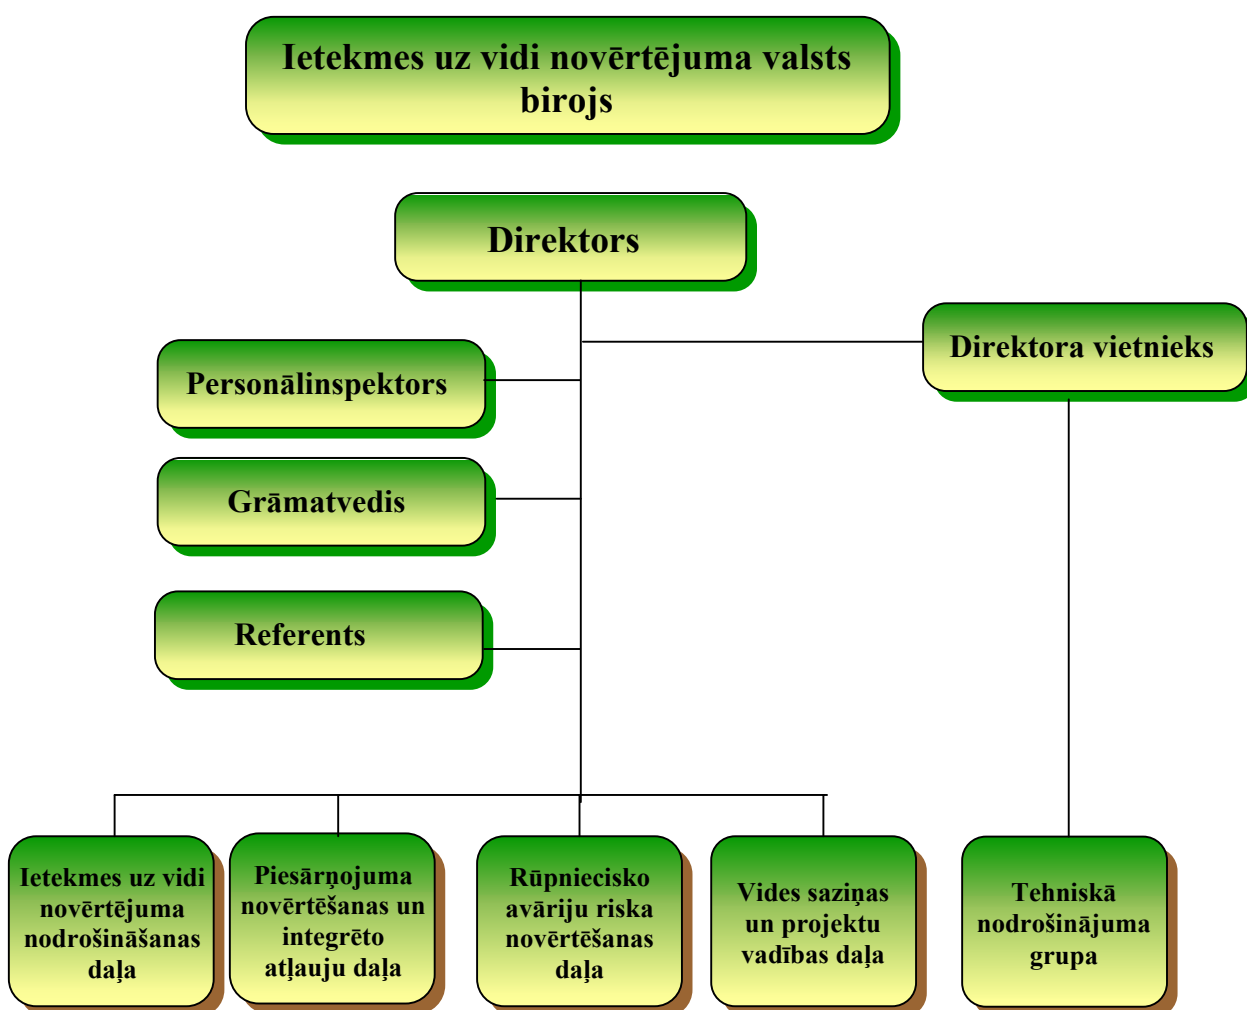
Ietekmes uz vidi novērtējuma valsts birojs

Direktors

Direktora vietnieks

Personālinspektors

Grāmatvedis

Referents

Ietekmes uz vidi novērtējuma nodrošināšanas daļa

Piesārņojuma novērtēšanas un integrēto atļauju daļa

Rūpniecisko avāriju riska novērtēšanas daļa

Vides saziņas un projektu vadības daļa

Tehniskā nodrošinājuma grupa